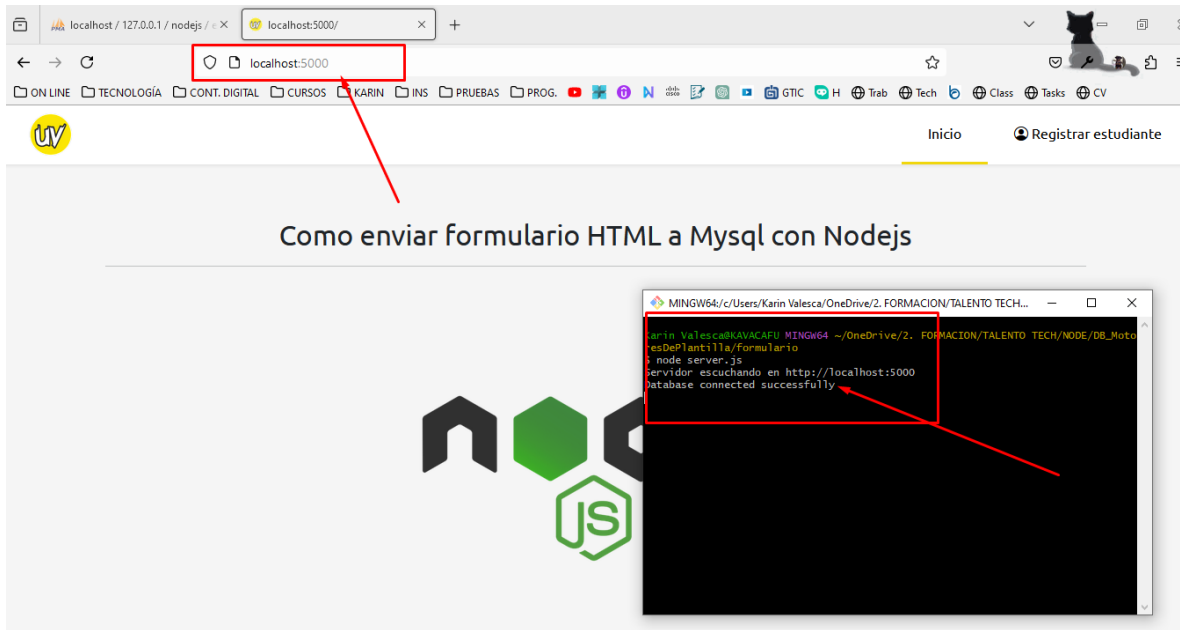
localhost / 127.0.0.1 / nodejs / e
localhost:5000/
+

localhost:5000

ON LINE TECNOLOGÍA CONT. DIGITAL CURSOS KARIN INS PRUEBAS PROG. GTIC H Trab Tech Class Tasks CV

UV

Inicio
Registrar estudiante

Como enviar formulario HTML a Mysql con Nodejs

MINGW64:/c/Users/Karin Valesca/OneDrive/2. FORMACION/TALENTO TECH...

Karin Valesca@KAVACAFU MINGW64 ~/OneDrive/2. FORMACION/TALENTO TECH/NODE/DB_MotoresDePlantilla/formulario
$ node server.js
Servidor escuchando en http://localhost:5000
Database connected successfully

JS